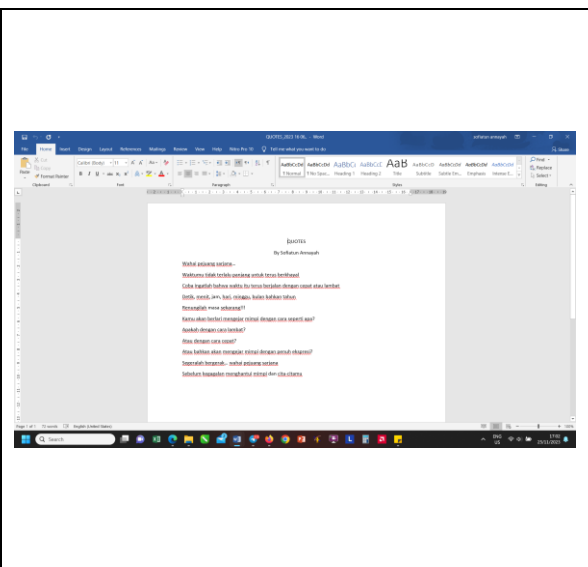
QUOTES_2023 16:06. - Word

File Home Insert Design Layout References Mailings Review View Help Nitro Pro 10 Tell me what you want to do

Share

Cut
Copy
Format Painter
Paste
Clipboard

Calibri (Body) 11
Font

Paragraph

AaBbCcDd ¶ Normal
AaBbCcDd ¶ No Spac...
AaBbCc Heading 1
AaBbCcE Heading 2
AaB Title
AaBbCcD Subtitle
AaBbCcDd Subtle Em...
AaBbCcDd Emphasis
AaBbCcDd Intense E...
Styles

Find
Replace
Select
Editing

QUOTES

By Sofiatun Amsyah

Wahai pejuang sarjana...

Waktumu tidak terlalu panjang untuk terus berkhayal

Coba ingatlah bahwa waktu itu terus berjalan dengan cepat atau lambat

Detik, menit, jam, hari, minggu, bulan bahkan tahun

Renungilah masa sekarang!!!

Kamu akan berlari mengejar mimpi dengan cara seperti apa?

Apakah dengan cara lambat?

Atau dengan cara cepat?

Atau bahkan akan mengejar mimpi dengan penuh ekspresi?

Segeralah bergerak... wahai pejuang sarjana

Sebelum bayangan menghantui mimpi dan cita citamu

Page 1 of 1 72 words English (United States)

Search

ENG US 17:00 23/11/2023